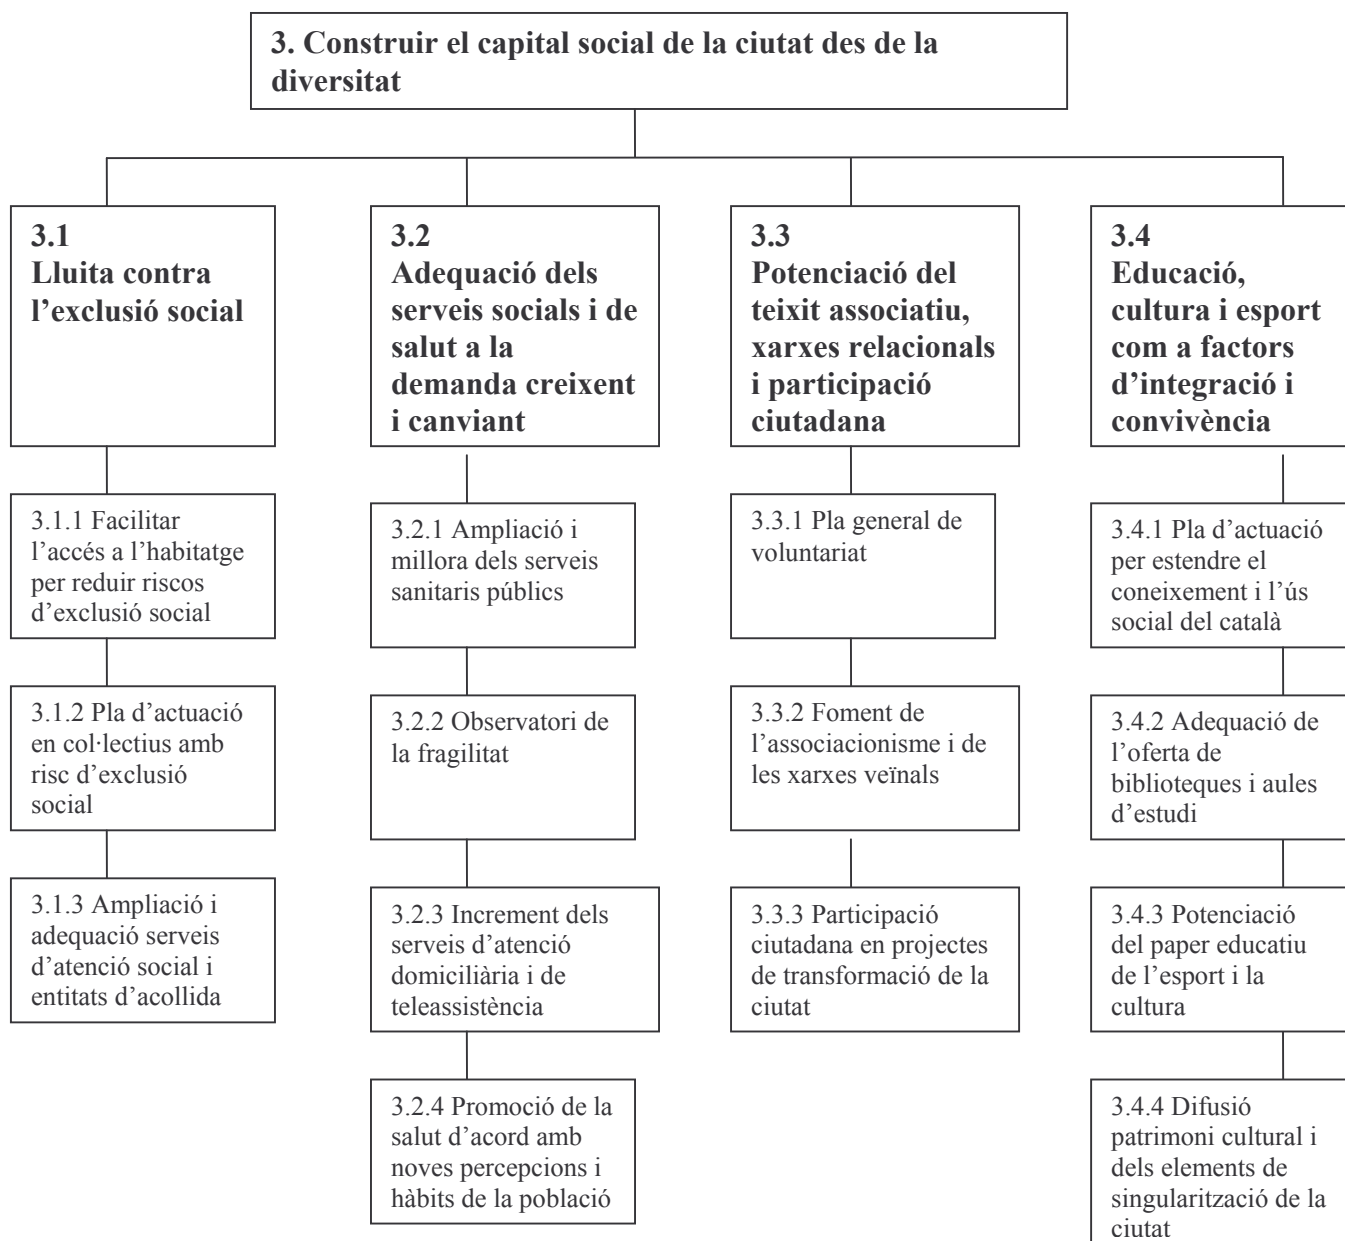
3. Construir el capital social de la ciutat des de la diversitat

3.1
Lluita contra l'exclusió social

3.1.1 Facilitar l'accés a l'habitatge per reduir riscos d'exclusió social

3.1.2 Pla d'actuació en col·lectius amb risc d'exclusió social

3.1.3 Ampliació i adequació serveis d'atenció social i entitats d'acollida

3.2
Adequació dels serveis socials i de salut a la demanda creixent i canviant

3.2.1 Ampliació i millora dels serveis sanitaris públics

3.2.2 Observatori de la fragilitat

3.2.3 Increment dels serveis d'atenció domiciliària i de teleassistència

3.2.4 Promoció de la salut d'acord amb noves percepcions i hàbits de la població

3.3
Potenciació del teixit associatiu, xarxes relacionals i participació ciutadana

3.3.1 Pla general de voluntariat

3.3.2 Foment de l'associacionisme i de les xarxes veïnals

3.3.3 Participació ciutadana en projectes de transformació de la ciutat

3.4
Educació, cultura i esport com a factors d'integració i convivència

3.4.1 Pla d'actuació per estendre el coneixement i l'ús social del català

3.4.2 Adequació de l'oferta de biblioteques i aules d'estudi

3.4.3 Potenciació del paper educatiu de l'esport i la cultura

3.4.4 Difusió patrimoni cultural i dels elements de singularització de la ciutat